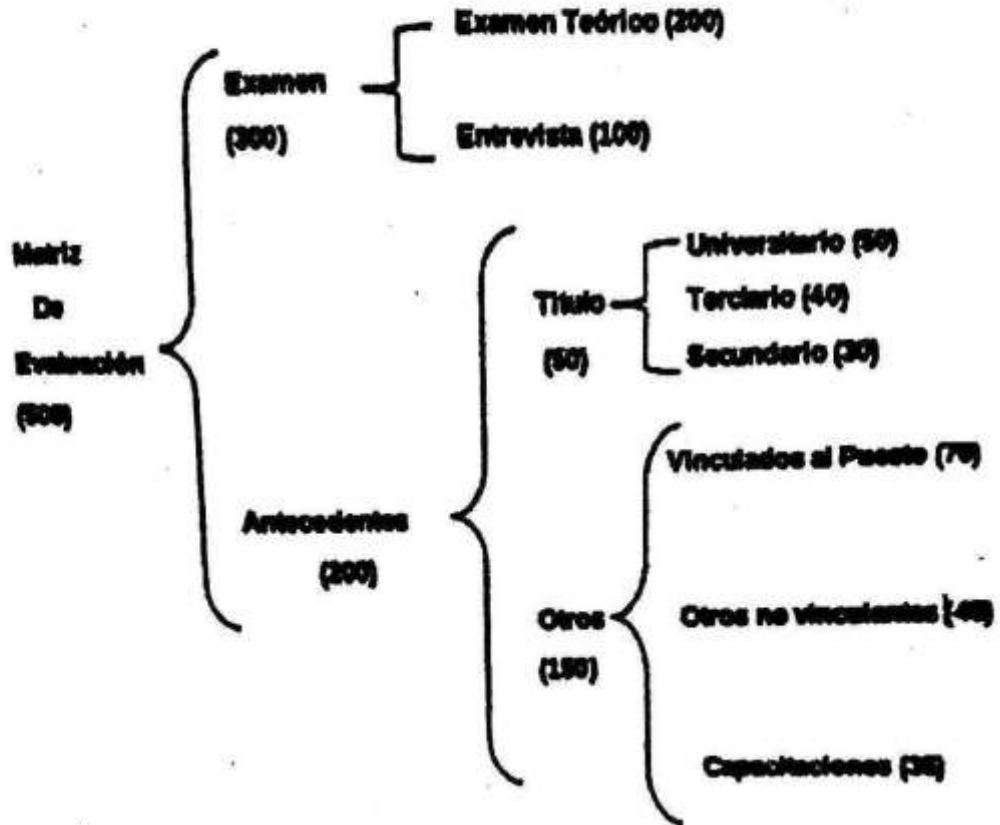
Matriz De Evaluación (500)

Examen (300)

Examen Teórico (200)

Entrevista (100)

Antecedentes (200)

Título (50)

Universitario (50)

Terciario (40)

Secundario (30)

Otros (150)

Vinculados al Puesto (70)

Otros no vinculantes (45)

Capacitaciones (35)